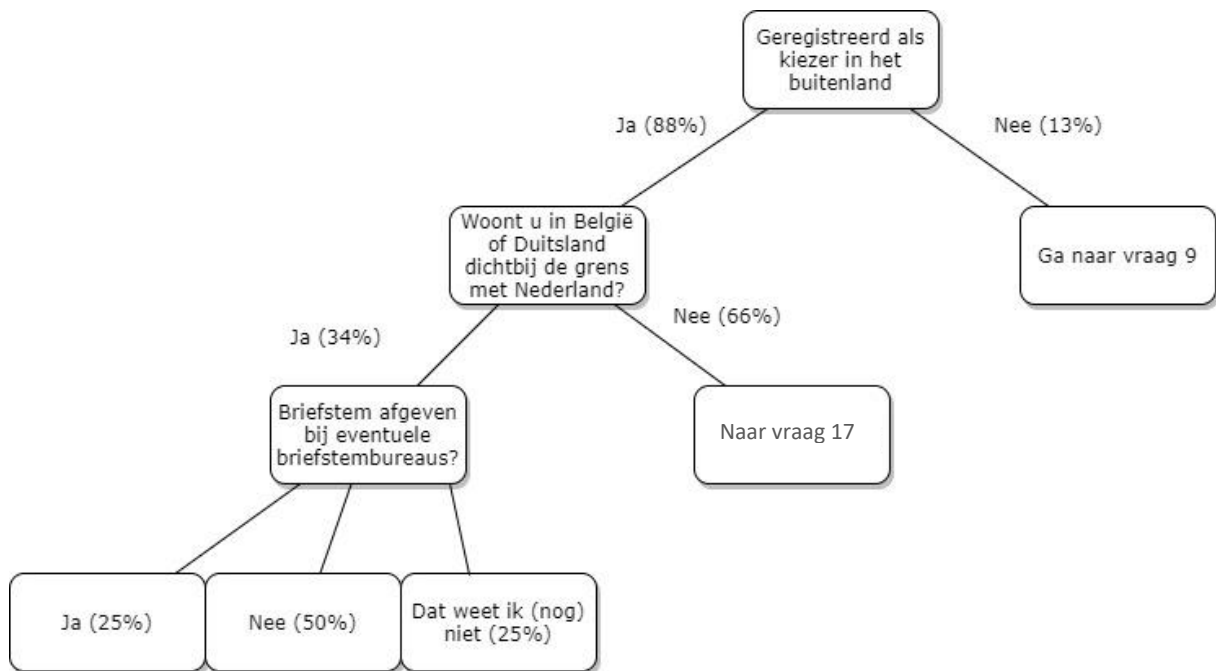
Geregistreerd als kiezer in het buitenland

Ja (88%)

Nee (13%)

Woont u in België of Duitsland dichtbij de grens met Nederland?

Ga naar vraag 9

Ja (34%)

Nee (66%)

Briefstem afgeven bij eventuele briefstembureaus?

Naar vraag 17

Ja (25%)

Nee (50%)

Dat weet ik (nog) niet (25%)